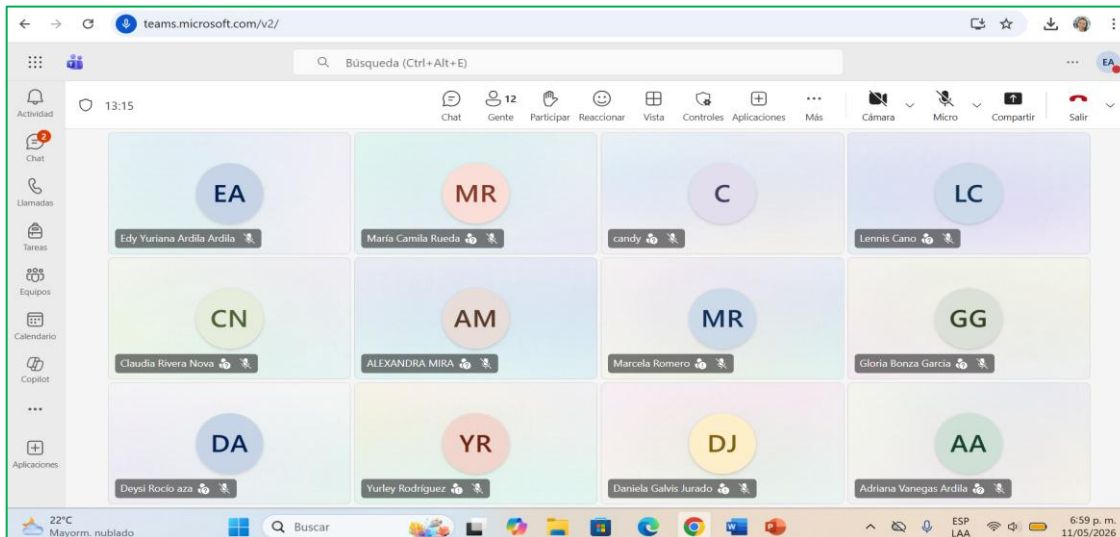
teams.microsoft.com/v2/

Búsqueda (Ctrl+Alt+E)

EA

Actividad

2
Chat

Llamadas

Tareas

Equipos

Calendario

Copilot

...

Aplicaciones

13:15

Chat

12
Gente

Participar

Reaccionar

Vista

Controles

Aplicaciones

...
Más

Cámara

Micro

Compartir

Salir

EA
Edy Yuriana Ardila Ardila

MR
María Camila Rueda

C
candy

LC
Lennis Cano

CN
Claudia Rivera Nova

AM
ALEXANDRA MIRA

MR
Marcela Romero

GG
Gloria Bonza Garcia

DA
Deysi Rocio aza

YR
Yurley Rodríguez

DJ
Daniela Galvis Jurado

AA
Adriana Vanegas Ardila

22°C
Mayorm. nublado

Buscar

ESP
LAA

6:59 p. m.
11/05/2026